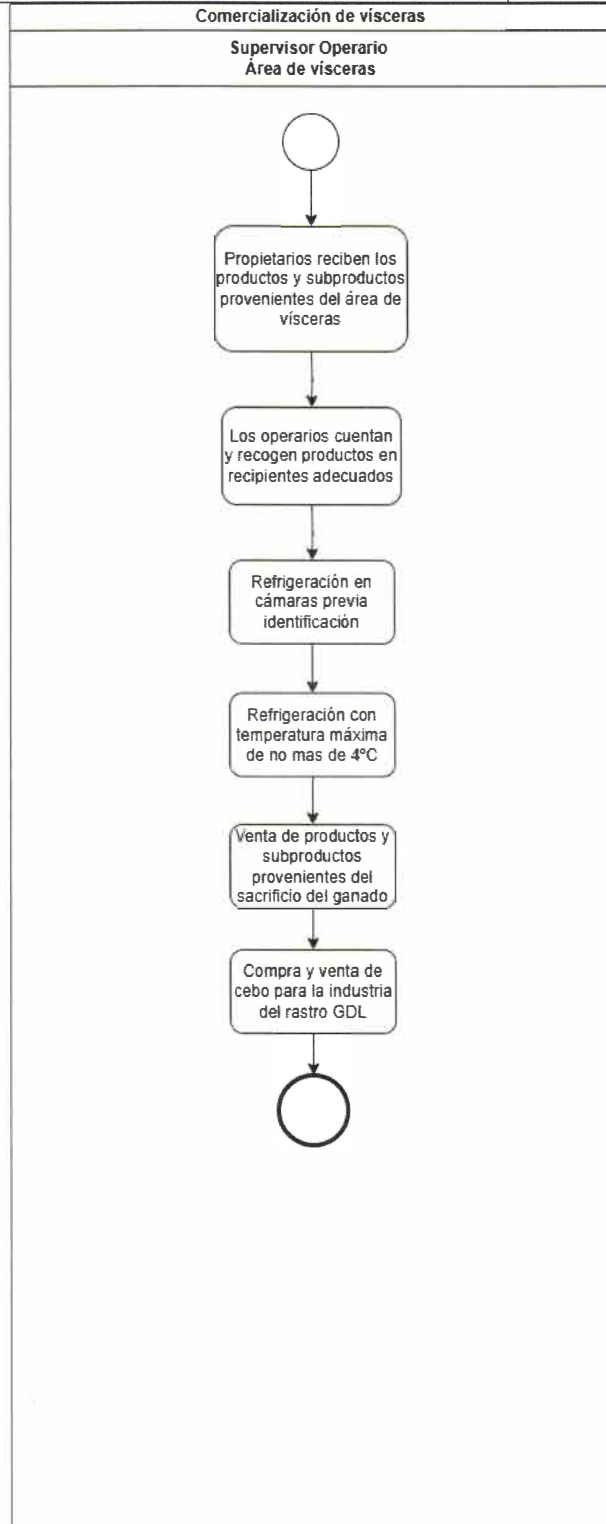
Comercialización de vísceras

Supervisor Operario
Área de vísceras

Propietarios reciben los productos y subproductos provenientes del área de vísceras

Los operarios cuentan y recogen productos en recipientes adecuados

Refrigeración en cámaras previa identificación

Refrigeración con temperatura máxima de no mas de 4°C

Venta de productos y subproductos provenientes del sacrificio del ganado

Compra y venta de cebo para la industria del rastro GDL